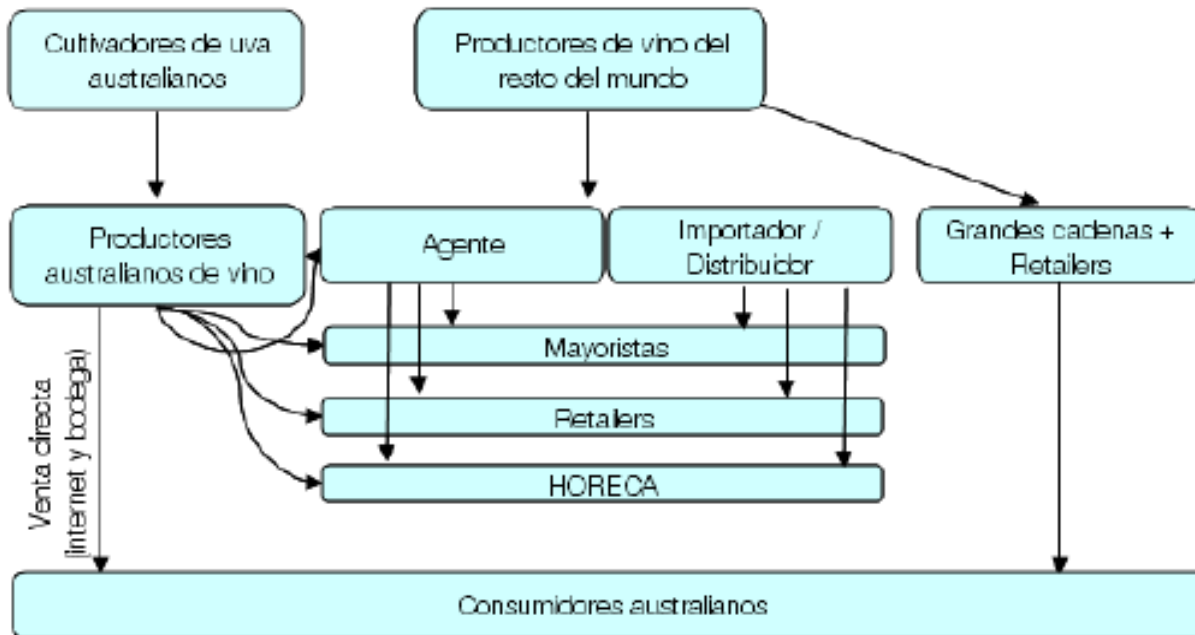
Cultivadores de uva australianos

Productores de vino del resto del mundo

Productores australianos de vino

Agente

Importador / Distribuidor

Grandes cadenas + Retailers

Mayoristas

Retailers

HORECA

Venta directa (Internet y bodega)

Consumidores australianos